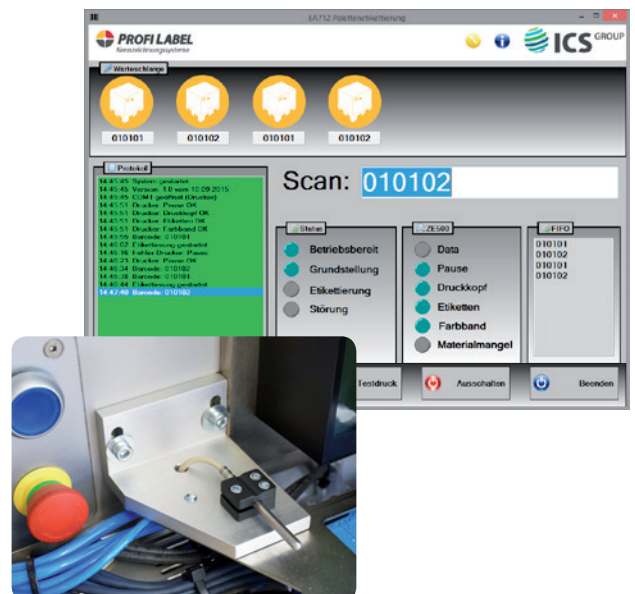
EA712 Palettenetikettierung

PROFI LABEL
Kennzeichnungssysteme

ICS GROUP

Warteschlange

010101
010102
010101
010102

Protokoll

14:45:45 System gestartet
14:45:45 Version: 1.0 vom 10.09.2015
14:45:45 COM1 geöffnet (Drucker)
14:45:51 Drucker: Pause OK
14:45:51 Drucker: Druckkopf OK
14:45:51 Drucker: Etiketten OK
14:45:51 Drucker: Farbband OK
14:45:55 Barcode: 010101
14:46:02 Etikettierung gestartet
14:46:16 Fehler Drucker: Pause
14:46:23 Drucker: Pause OK
14:46:34 Barcode: 010102
14:46:38 Barcode: 010101
14:46:44 Etikettierung gestartet
14:47:40 Barcode: 010102

Scan: 010102

Status
Betriebsbereit
Grundstellung
Etikettierung
Störung

ZE500
Data
Pause
Druckkopf
Etiketten
Farbband
Materialmangel

FIFO
010101
010102
010101
010102

Testdruck
Ausschalten
Beenden